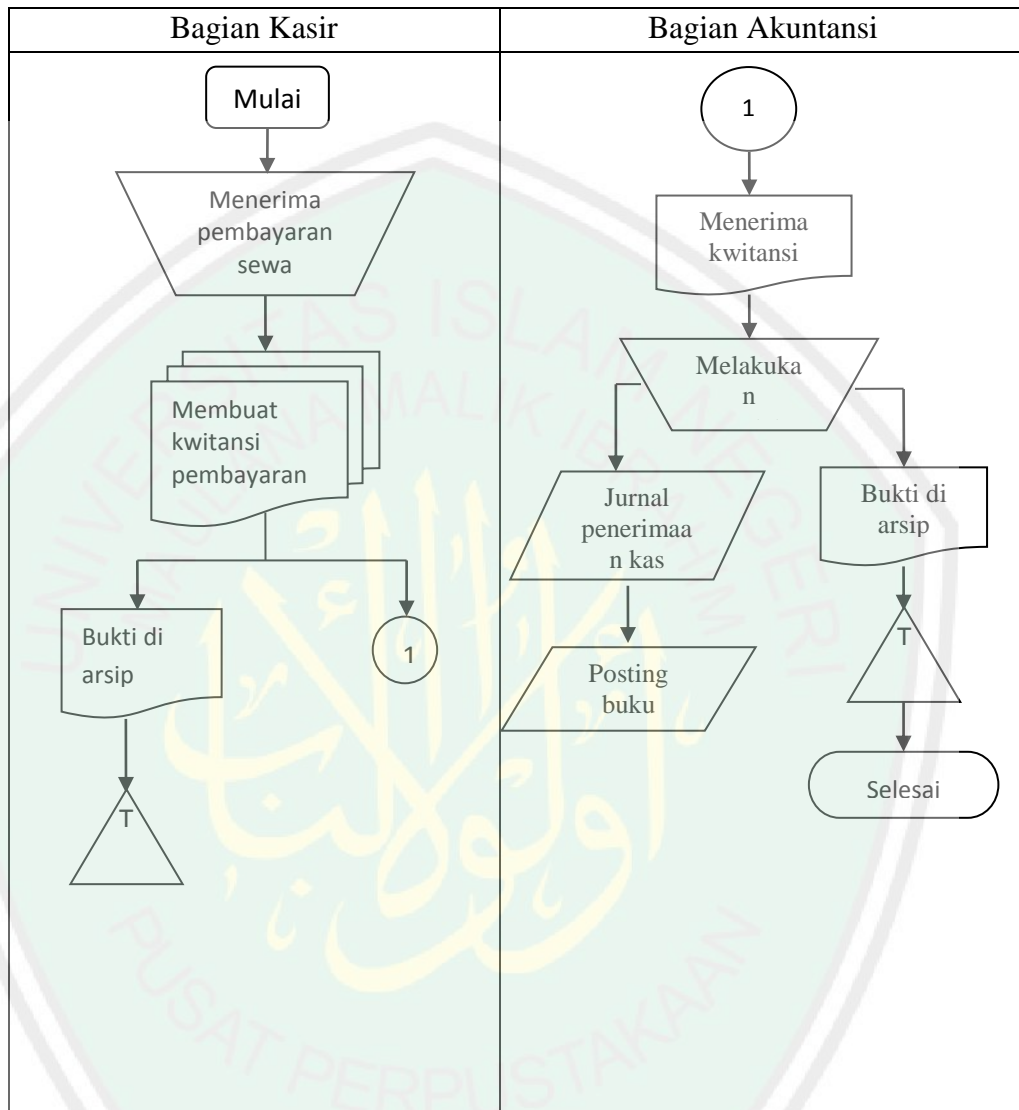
| Bagian Kasir | Bagian Akuntansi |
|---|---|
| Mulai | 1 |

Menerima pembayaran sewa

Membuat kwitansi pembayaran

Bukti di arsip

T

1

Menerima kwitansi

Melakukan

Jurnal penerimaan kas

Posting buku

Bukti di arsip

T

Selesai

UNIVERSITAS ISLAM NEGERI MAULANA MALIK IBRAHIM

PUSAT PERPUSTAKAAN